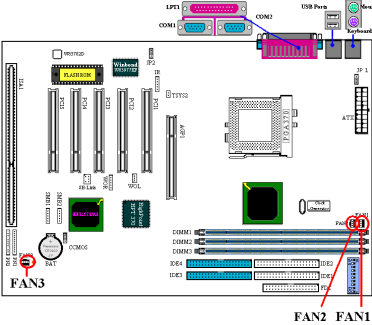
LPT1
COM1
COM2
USB Ports
Mouse
Keyboard
W83782D
Winbond W83977EF
FLASH ROM
JP2
JP1
ISA1
PCI5
PCI4
PCI3
PCI2
PCI1
IR
TSYS2
AGP1
ATX1
PGA370
SB-Link
WOL
SMB1
HPT370A
CCMOS
BAT
FAN3
DIMM1
DIMM2
DIMM3
IDE4
IDE3
IDE2
IDE1
FDC
FAN2
FAN1